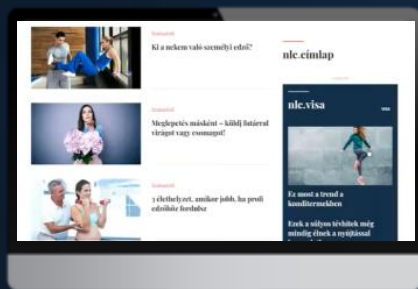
Egészség

Ki a nekem való személyi edző?

Egészség

Meglepetés másként – küldj futárral virágot vagy csomagot!

Egészség

5 élethelyzet, amikor jobb, ha profi edzőhöz fordulsz

nlc.címlap

nlc.visa

Ez most a trend a konditermekben

Ezek a súlyos tévhitek még mindig élnek a nyújtással

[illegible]